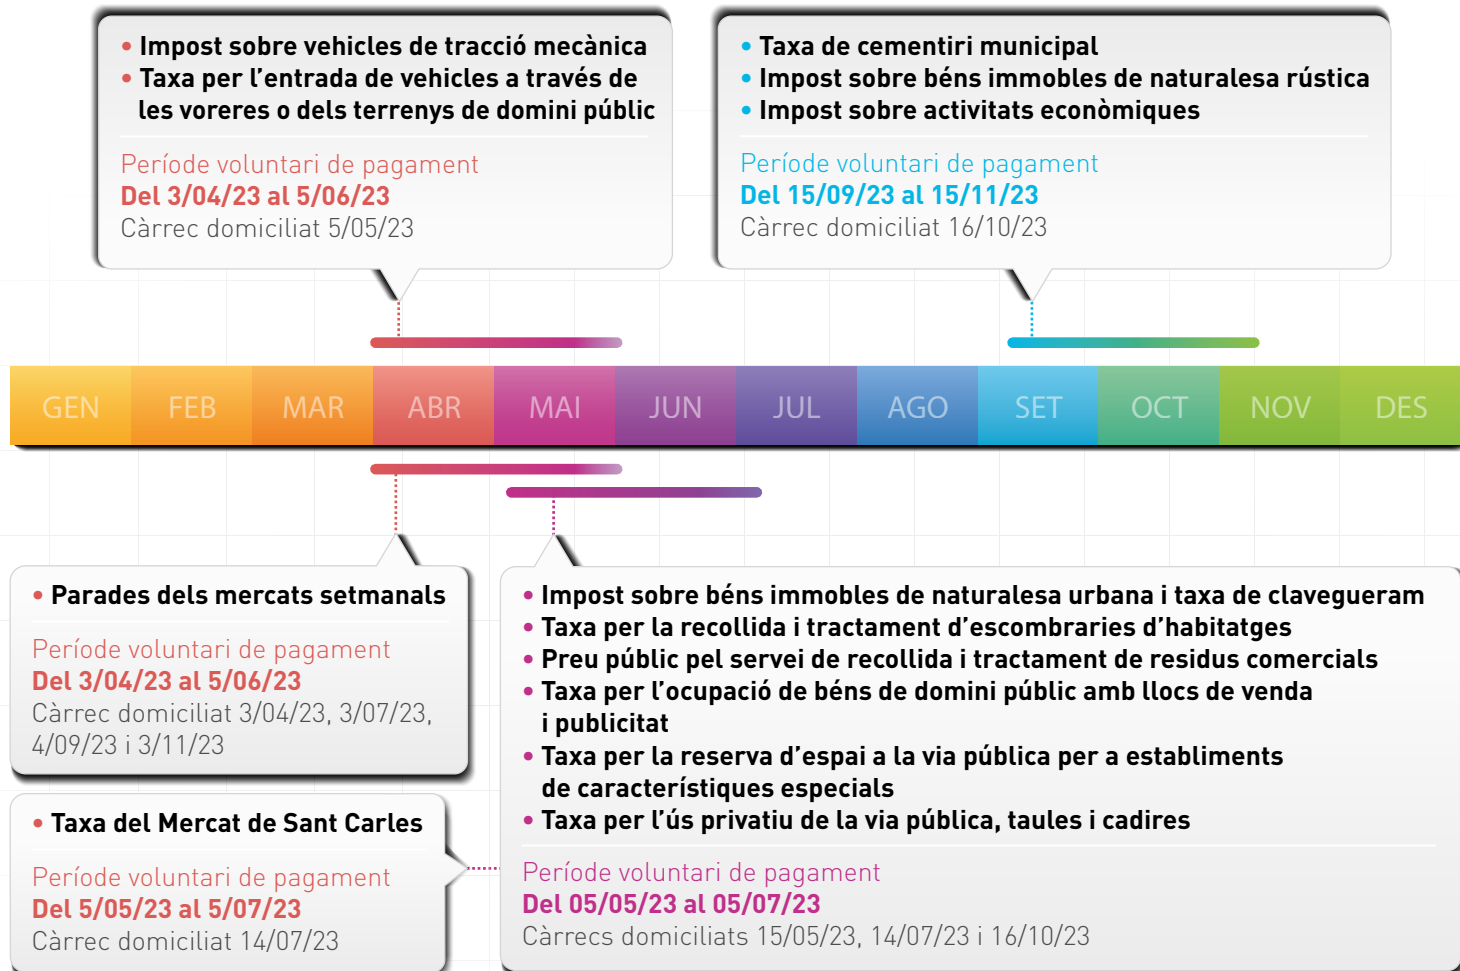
• Impost sobre vehicles de tracció mecànica
• Taxa per l’entrada de vehicles a través de les voreres o dels terrenys de domini públic

Període voluntari de pagament
Del 3/04/23 al 5/06/23
Càrrec domiciliat 5/05/23

• Taxa de cementiri municipal
• Impost sobre béns immobles de naturalesa rústica
• Impost sobre activitats econòmiques

Període voluntari de pagament
Del 15/09/23 al 15/11/23
Càrrec domiciliat 16/10/23

GEN FEB MAR ABR MAI JUN JUL AGO SET OCT NOV DES

• Parades dels mercats setmanals

Període voluntari de pagament
Del 3/04/23 al 5/06/23
Càrrec domiciliat 3/04/23, 3/07/23, 4/09/23 i 3/11/23

• Taxa del Mercat de Sant Carles

Període voluntari de pagament
Del 5/05/23 al 5/07/23
Càrrec domiciliat 14/07/23

• Impost sobre béns immobles de naturalesa urbana i taxa de clavegueram
• Taxa per la recollida i tractament d’escombraries d’habitatges
• Preu públic pel servei de recollida i tractament de residus comercials
• Taxa per l’ocupació de béns de domini públic amb llocs de venda i publicitat
• Taxa per la reserva d’espai a la via pública per a establiments de característiques especials
• Taxa per l’ús privatiu de la via pública, taules i cadires

Període voluntari de pagament
Del 05/05/23 al 05/07/23
Càrrecs domiciliats 15/05/23, 14/07/23 i 16/10/23